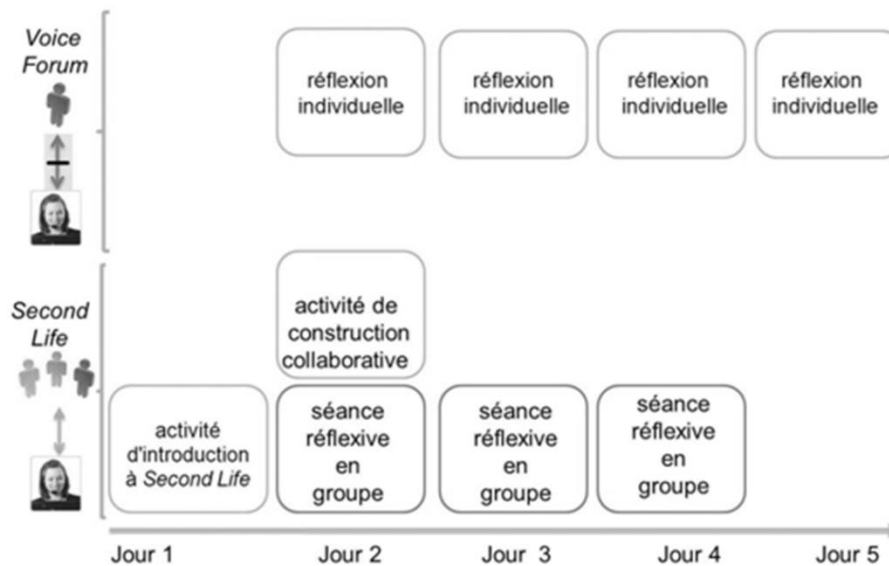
Voice Forum

réflexion individuelle

réflexion individuelle

réflexion individuelle

réflexion individuelle

Second Life

activité de construction collaborative

activité d'introduction à Second Life

séance réflexive en groupe

séance réflexive en groupe

séance réflexive en groupe

Jour 1

Jour 2

Jour 3

Jour 4

Jour 5